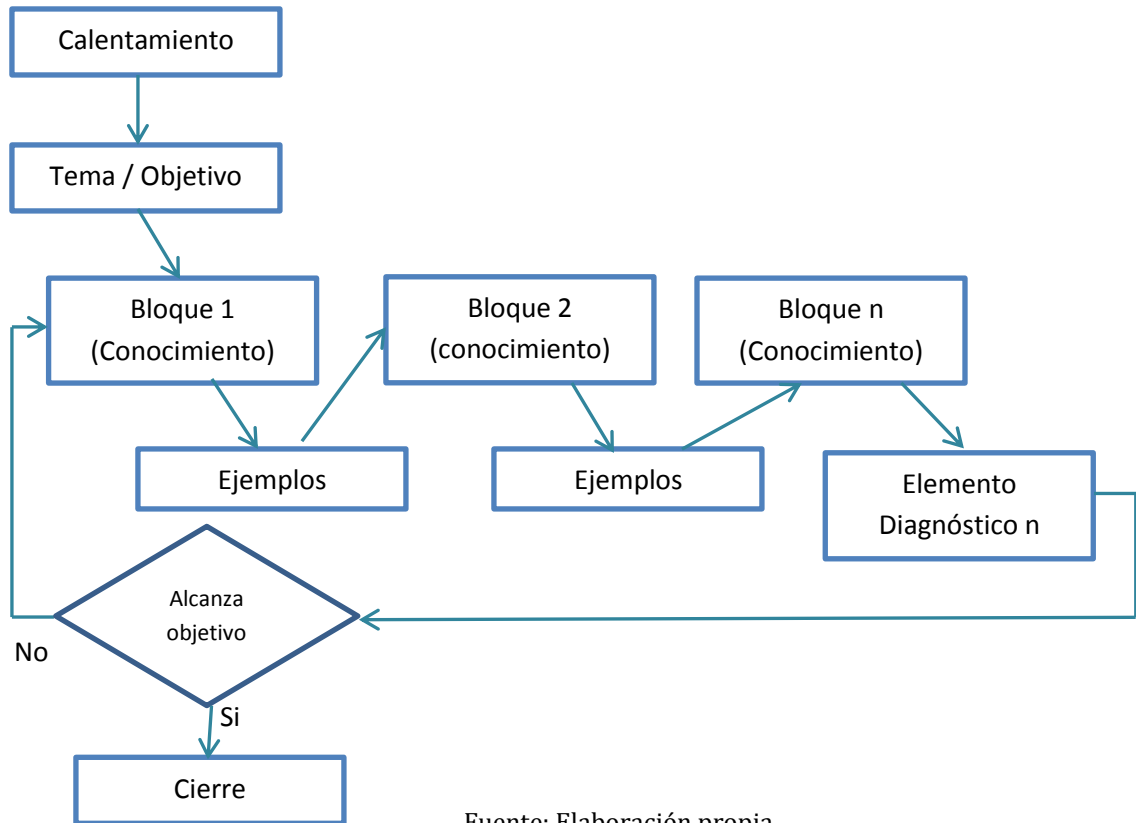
Calentamiento

Tema / Objetivo

Bloque 1
(Conocimiento)

Bloque 2
(conocimiento)

Bloque n
(Conocimiento)

Ejemplos

Ejemplos

Elemento
Diagnóstico n

Alcanza
objetivo

No

Si

Cierre

Fuente: Elaboración propia